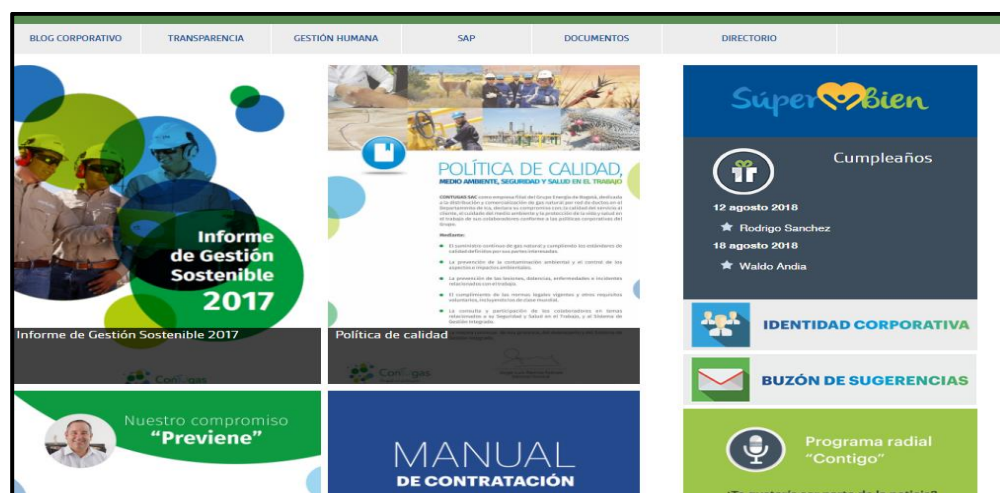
BLOG CORPORATIVO TRANSPARENCIA GESTIÓN HUMANA SAP DOCUMENTOS DIRECTORIO

Informe de Gestión Sostenible 2017

Informe de Gestión Sostenible 2017

Contugas

POLÍTICA DE CALIDAD, MEDIO AMBIENTE, SEGURIDAD Y SALUD EN EL TRABAJO

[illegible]

Política de calidad

Contugas

Súper Bien

Cumpleaños

12 agosto 2018

Rodrigo Sanchez

18 agosto 2018

Waldo Andia

IDENTIDAD CORPORATIVA

BUZÓN DE SUGERENCIAS

Nuestro compromiso "Previene"

MANUAL DE CONTRATACIÓN

Programa radial "Contigo"

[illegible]